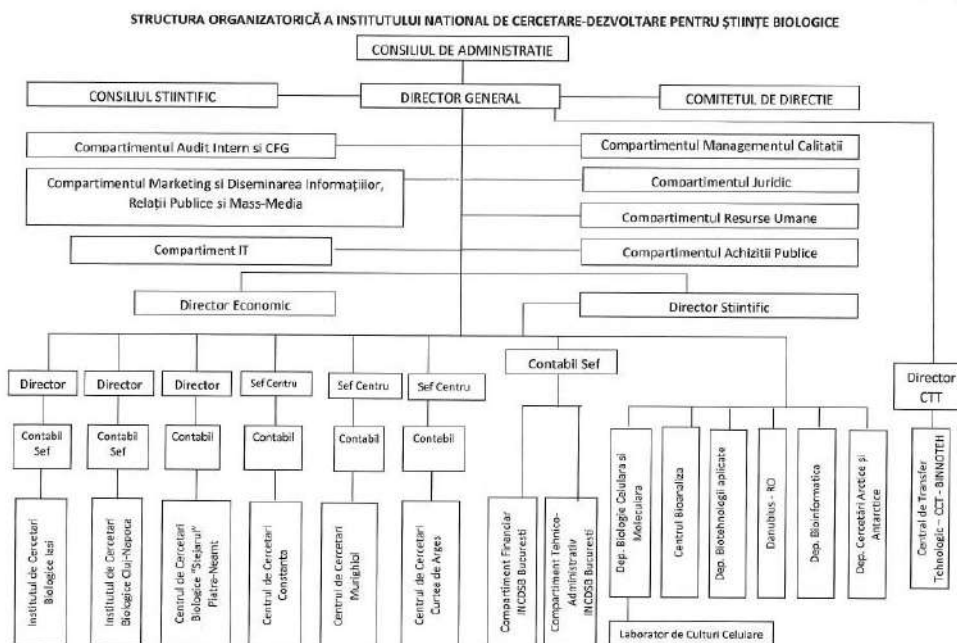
STRUCTURA ORGANIZATORICĂ A INSTITUTULUI NATIONAL DE CERCETARE-DEZVOLTARE PENTRU ŞTIINŢE BIOLOGICE

CONSILIUL DE ADMINISTRATIE

CONSILIUL STIINTIFIC

DIRECTOR GENERAL

COMITETUL DE DIRECTIE

Compartimentul Audit Intern si CFG

Compartimentul Managementul Calitatii

Compartimentul Marketing si Diseminarea Informaţiilor, Relaţii Publice si Mass-Media

Compartimentul Juridic

Compartimentul Resurse Umane

Compartiment IT

Compartimentul Achizitii Publice

Director Economic

Director Stiintific

Contabil Sef

Director

Director

Director

Sef Centru

Sef Centru

Sef Centru

Director CTT

Contabil Sef

Contabil Sef

Contabil

Contabil

Contabil

Contebil

Institutul de Cercetari Biologice Iasi

Institutul de Cercetari Biologice Cluj-Napoca

Centrul de Cercetari Biologice "Stejarul" Piatra-Neamt

Centrul de Cercetari Constanta

Centrul de Cercetari Murighiol

Centrul de Cercetari Curtea de Arges

Compartiment Financiar INCDSB Bucuresti

Compartiment Tehnico-Administrativ INCDSB Bucuresti

Dep. Biologie Celulara si Moleculara

Centrul Bioanaliza

Dep. Biotehnologii aplicate

Danubius - RO

Dep. Bioinformatica

Dep. Cercetari Arctice si Antarctice

Centrul de Transfer Tehnologic – CCT - BIRNOTEH

Laborator de Culturi Celulare